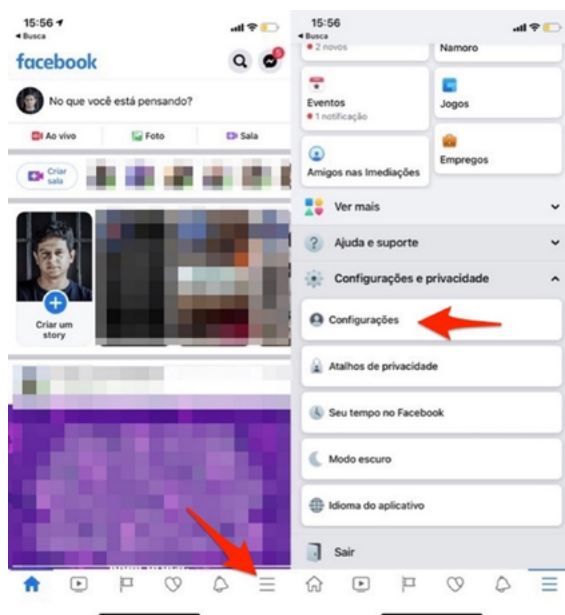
15:56
◂ Busca
facebook
No que você está pensando?
Ao vivo
Foto
Sala
Criar sala
Criar um story

15:56
◂ Busca
• 2 novos
Namoro
Eventos
• 1 notificação
Jogos
Amigos nas Imediações
Empregos
Ver mais
Ajuda e suporte
Configurações e privacidade
Configurações
Atalhos de privacidade
Seu tempo no Facebook
Modo escuro
Idioma do aplicativo
Sair